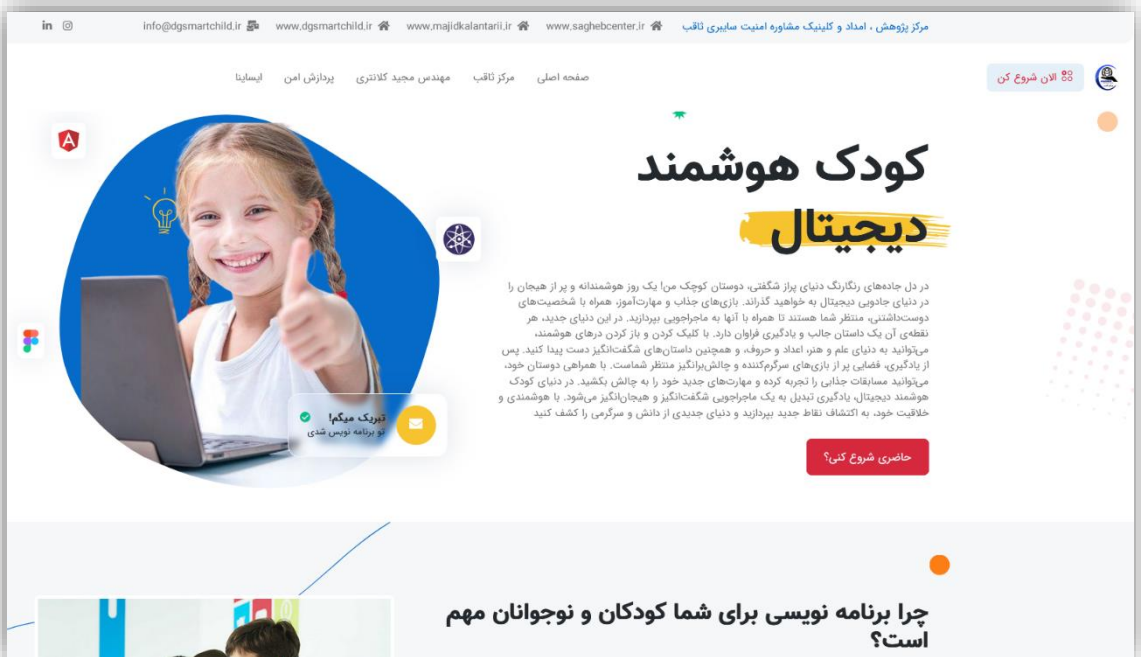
مرکز پژوهش ، امداد و کلینیک مشاوره امنیت سایبری ثاقب www.saghebcenter.ir www.majidkalantarii.ir www.dgsmartchild.ir info@dgsmartchild.ir

الان شروع کن

صفحه اصلی مرکز ثاقب مهندس مجید کلانتری پردازش امن ایسایتا

کودک هوشمند
دیجیتال

در دل جاده‌های رنگارنگ دنیای پراز شگفتی، دوستان کوچک من! یک روز هوشمندانه و پر از هیجان را در دنیای جادویی دیجیتال به خواهید گذراند. بازی‌های جذاب و مهارت‌آموز، همراه با شخصیت‌های دوست‌داشتنی، منتظر شما هستند تا همراه با آنها به ماجراجویی بپردازید. در این دنیای جدید، هر نقطه‌ی آن یک داستان جالب و یادگیری فراوان دارد. با کلیک کردن و باز کردن درهای هوشمند، می‌توانید به دنیای علم و هنر، اعداد و حروف، و همچنین داستان‌های شگفت‌انگیز دست پیدا کنید. پس از یادگیری، فضایی پر از بازی‌های سرگرم‌کننده و چالش‌برانگیز منتظر شماست. با همراهی دوستان خود، می‌توانید مسابقات جذابی را تجربه کرده و مهارت‌های جدید خود را به چالش بکشید. در دنیای کودک هوشمند دیجیتال، یادگیری تبدیل به یک ماجراجویی شگفت‌انگیز و هیجان‌انگیز می‌شود. با هوشمندی و خلاقیت خود، به اکتشاف نقاط جدید بپردازید و دنیای جدیدی از دانش و سرگرمی را کشف کنید

حاضری شروع کنی؟

تبریک میگم!
تو برنامه نویس شدی

چرا برنامه نویسی برای شما کودکان و نوجوانان مهم است؟